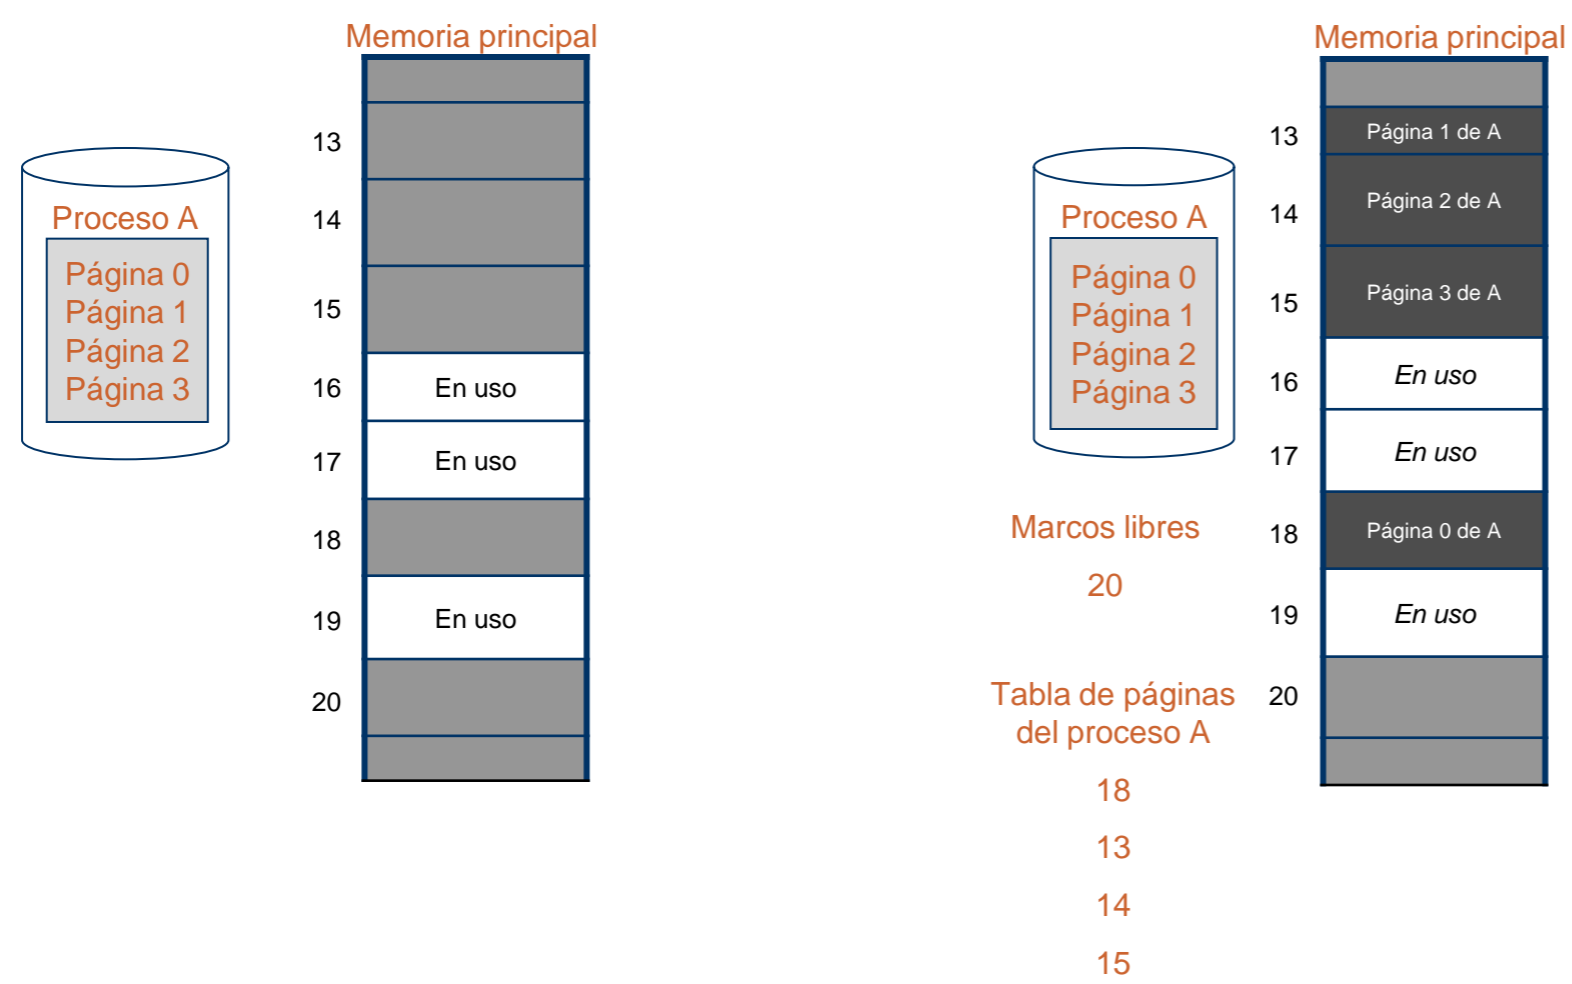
Proceso A

Página 0
Página 1
Página 2
Página 3

Memoria principal

13
14
15
16 En uso
17 En uso
18
19 En uso
20

Proceso A

Página 0
Página 1
Página 2
Página 3

Marcos libres

20

Tabla de páginas del proceso A

18
13
14
15

Memoria principal

13 Página 1 de A
14 Página 2 de A
15 Página 3 de A
16 En uso
17 En uso
18 Página 0 de A
19 En uso
20